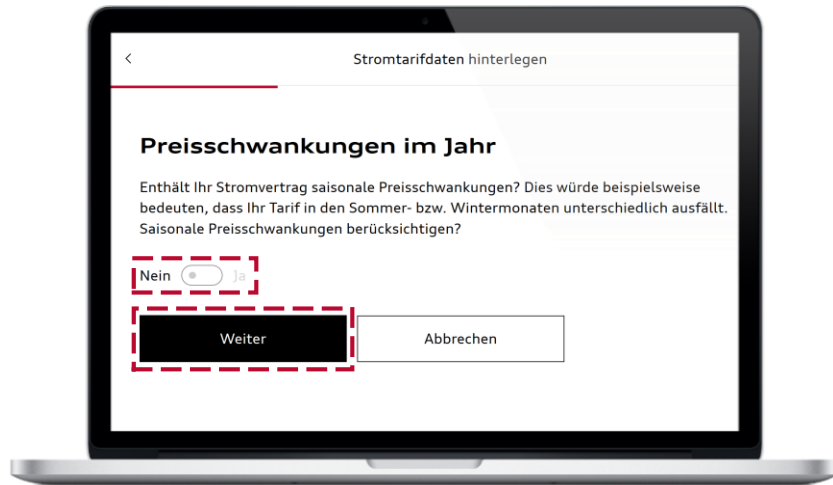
<
Stromtarifdaten hinterlegen

Preisschwankungen im Jahr

Enthält Ihr Stromvertrag saisonale Preisschwankungen? Dies würde beispielsweise bedeuten, dass Ihr Tarif in den Sommer- bzw. Wintermonaten unterschiedlich ausfällt. Saisonale Preisschwankungen berücksichtigen?

Nein Ja

Weiter
Abbrechen